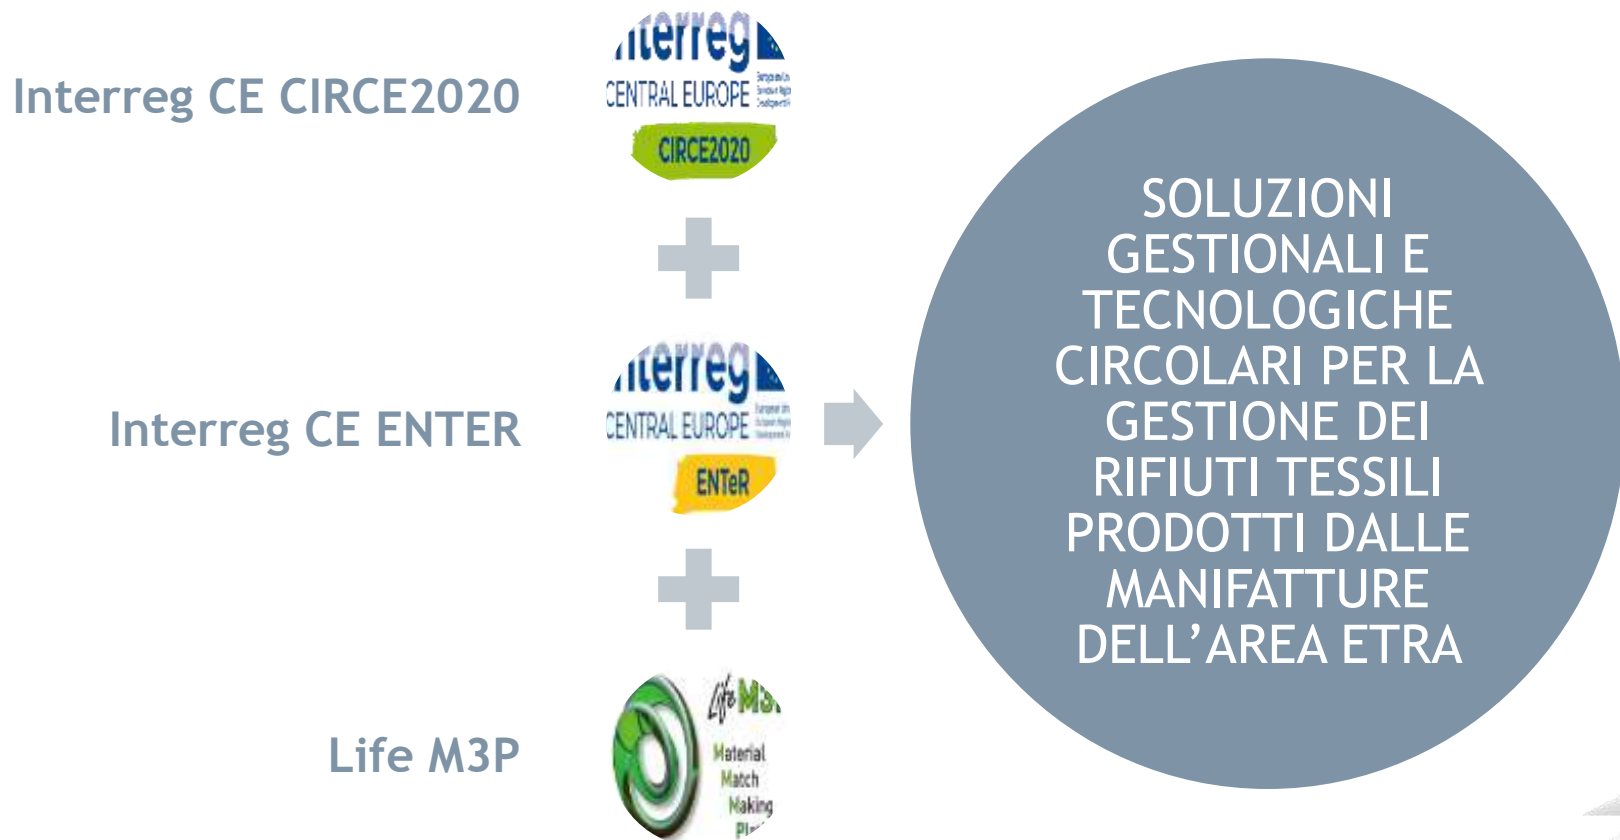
Interreg CE CIRCE2020

nterreg
CENTRAL EUROPE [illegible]
CIRCE2020

Interreg CE ENTER

nterreg
CENTRAL EUROPE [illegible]
ENTeR

Life M3P

Life M3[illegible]
Material
Match
Making
Pl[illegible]

SOLUZIONI GESTIONALI E TECNOLOGICHE CIRCOLARI PER LA GESTIONE DEI RIFIUTI TESSILI PRODOTTI DALLE MANIFATTURE DELL'AREA ETRA